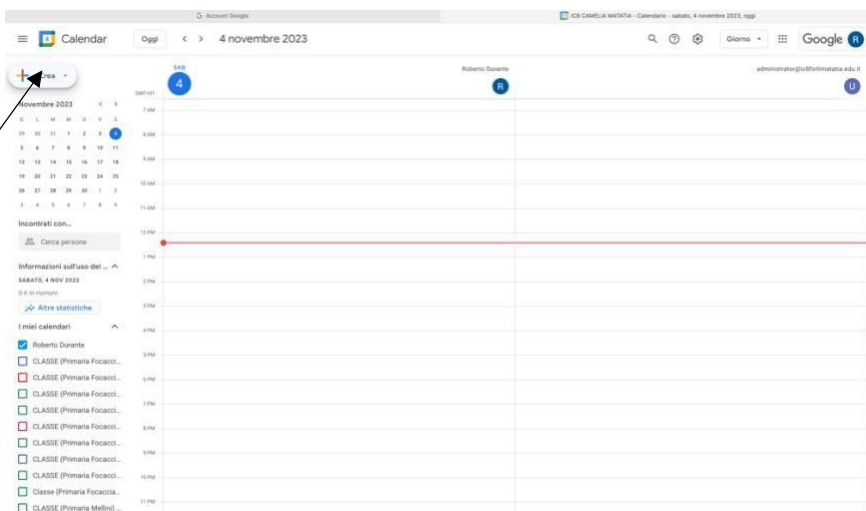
G Account Google

ICS CAMELIA MATATIA – Calendario – sabato, 4 novembre 2023, oggi

Calendar

Oggi

4 novembre 2023

Giorno

Google

R

Crea

Novembre 2023

| D | L | M | M | G | V | S |
|---|---|---|---|---|---|---|
| 29 | 30 | 31 | 1 | 2 | 3 | 4 |
| 5 | 6 | 7 | 8 | 9 | 10 | 11 |
| 12 | 13 | 14 | 15 | 16 | 17 | 18 |
| 19 | 20 | 21 | 22 | 23 | 24 | 25 |
| 26 | 27 | 28 | 29 | 30 | 1 | 2 |
| 3 | 4 | 5 | 6 | 7 | 8 | 9 |

Incontrati con...

Cerca persone

Informazioni sull'uso del ...

SABATO, 4 NOV 2023

0 h in riunioni

Altre statistiche

I miei calendari

Roberto Durante

CLASSE (Primaria Focacci...

CLASSE (Primaria Focacci...

CLASSE (Primaria Focacci...

CLASSE (Primaria Focacci...

CLASSE (Primaria Focacci...

CLASSE (Primaria Focacci...

CLASSE (Primaria Focacci...

CLASSE (Primaria Focacci...

Classe (Primaria Focaccia...

CLASSE (Primaria Mellini) ...

SAB

4

GMT+01

Roberto Durante

R

administrator@ic8forlimatatia.edu.it

U

7 AM

8 AM

9 AM

10 AM

11 AM

12 PM

1 PM

2 PM

3 PM

4 PM

5 PM

6 PM

7 PM

8 PM

9 PM

10 PM

11 PM